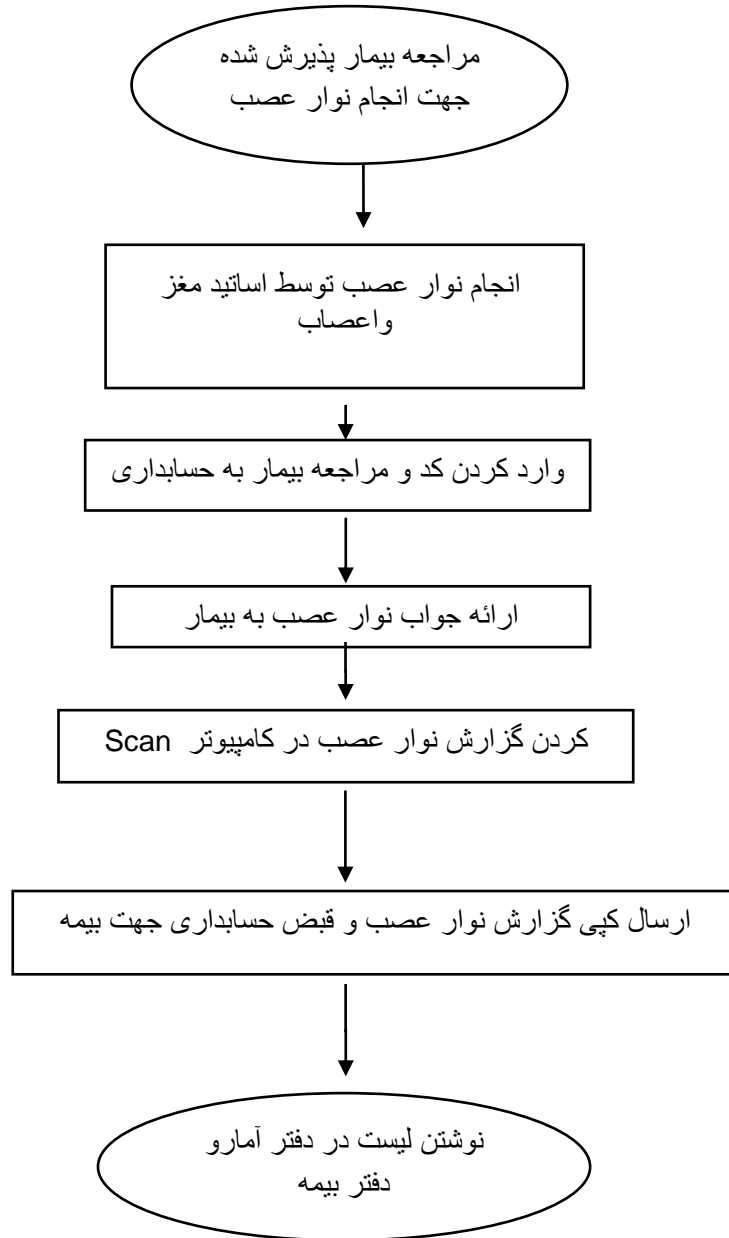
مراجعه بیمار پذیرش شده جهت انجام نوار عصب

انجام نوار عصب توسط اساتید مغز واعصاب

وارد کردن کد و مراجعه بیمار به حسابداری

ارائه جواب نوار عصب به بیمار

Scan کردن گزارش نوار عصب در کامپیوتر

ارسال کپی گزارش نوار عصب و قبض حسابداری جهت بیمه

نوشتن لیست در دفتر آمارو دفتر بیمه